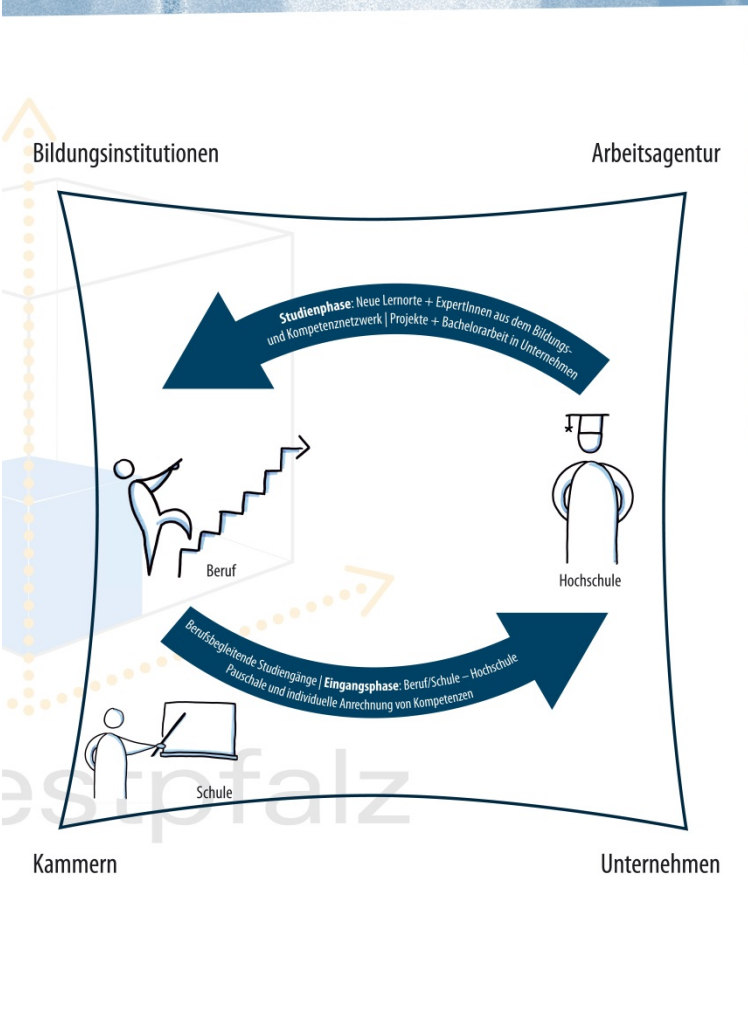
Bildungsinstitutionen

Arbeitsagentur

**Studienphase**: Neue Lernorte + ExpertInnen aus dem Bildungs- und Kompetenznetzwerk | Projekte + Bachelorarbeit in Unternehmen

Beruf

Hochschule

Berufsbegleitende Studiengänge | **Eingangsphase**: Beruf/Schule – Hochschule Pauschale und individuelle Anrechnung von Kompetenzen

Schule

estpfalz

Kammern

Unternehmen